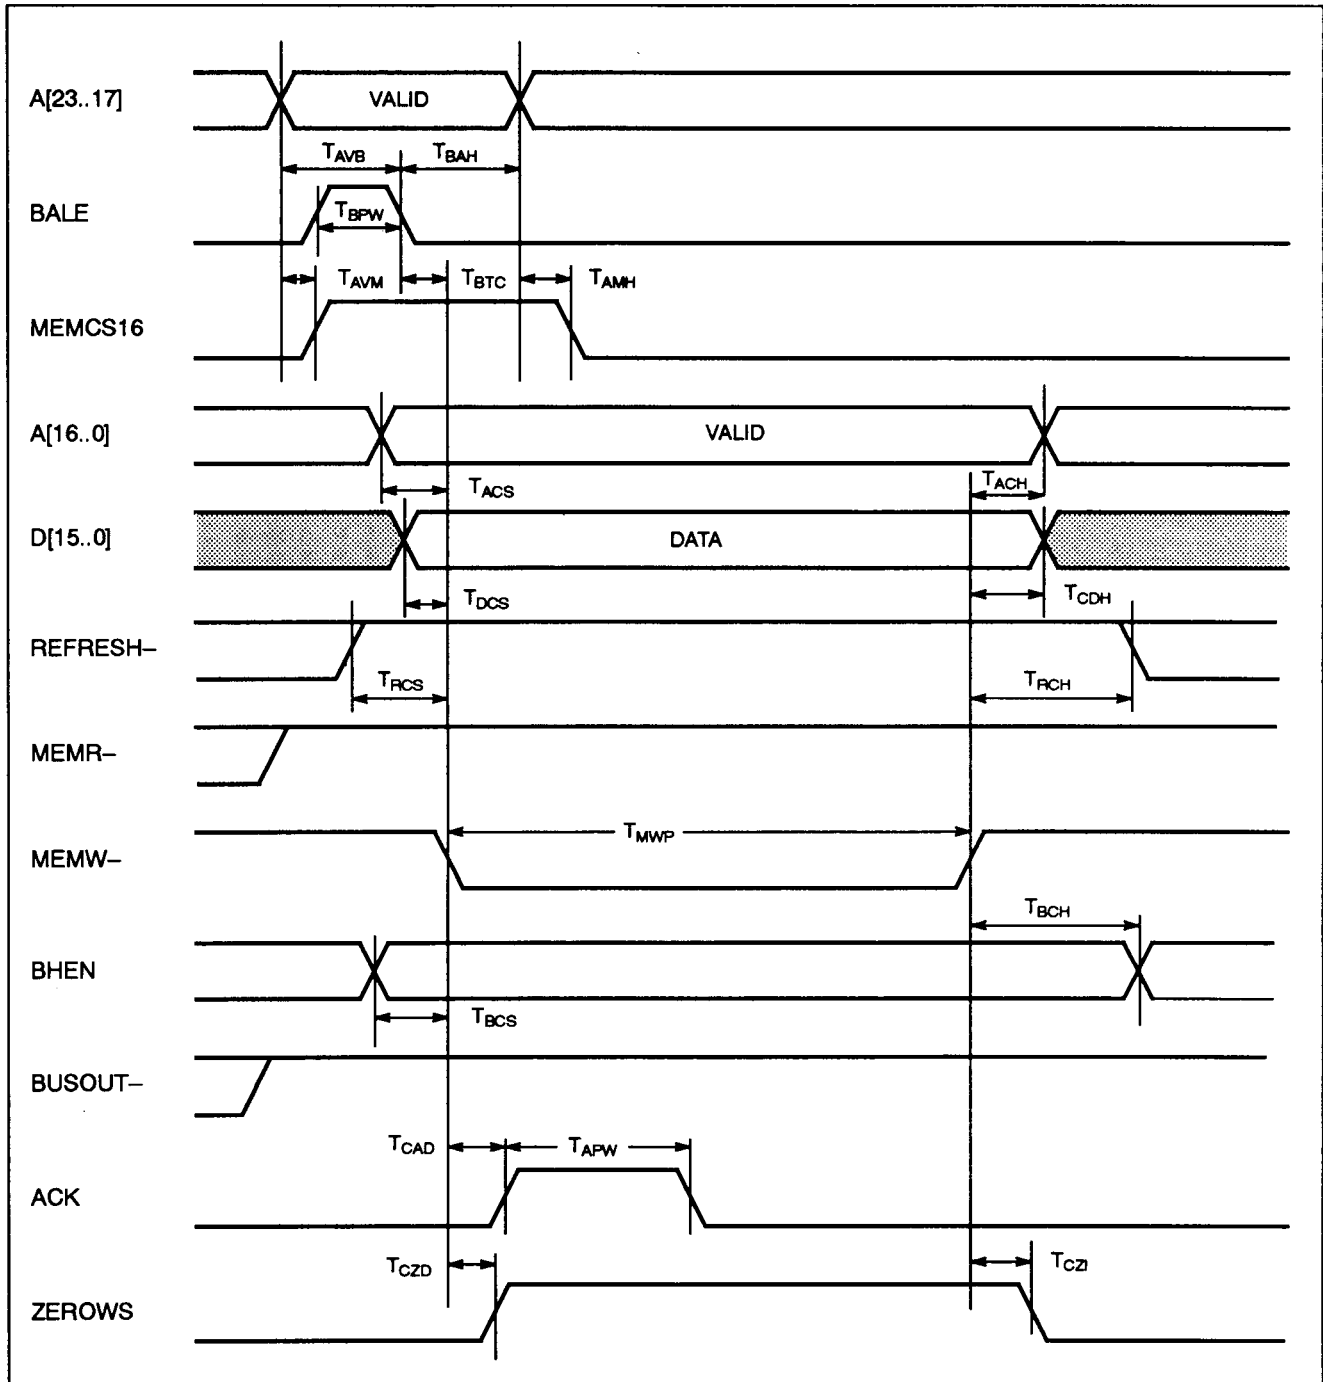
A[23..17]
VALID
$T_{AVB}$
$T_{BAH}$
BALE
$T_{BPW}$
$T_{AVM}$
$T_{BTC}$
$T_{AMH}$
MEMCS16
A[16..0]
VALID
$T_{ACS}$
$T_{ACH}$
D[15..0]
DATA
$T_{DCS}$
$T_{CDH}$
REFRESH–
$T_{RCS}$
$T_{RCH}$
MEMR–
MEMW–
$T_{MWP}$
$T_{BCH}$
BHEN
$T_{BCS}$
BUSOUT–
$T_{CAD}$
$T_{APW}$
ACK
$T_{CZD}$
$T_{CZI}$
ZEROWS